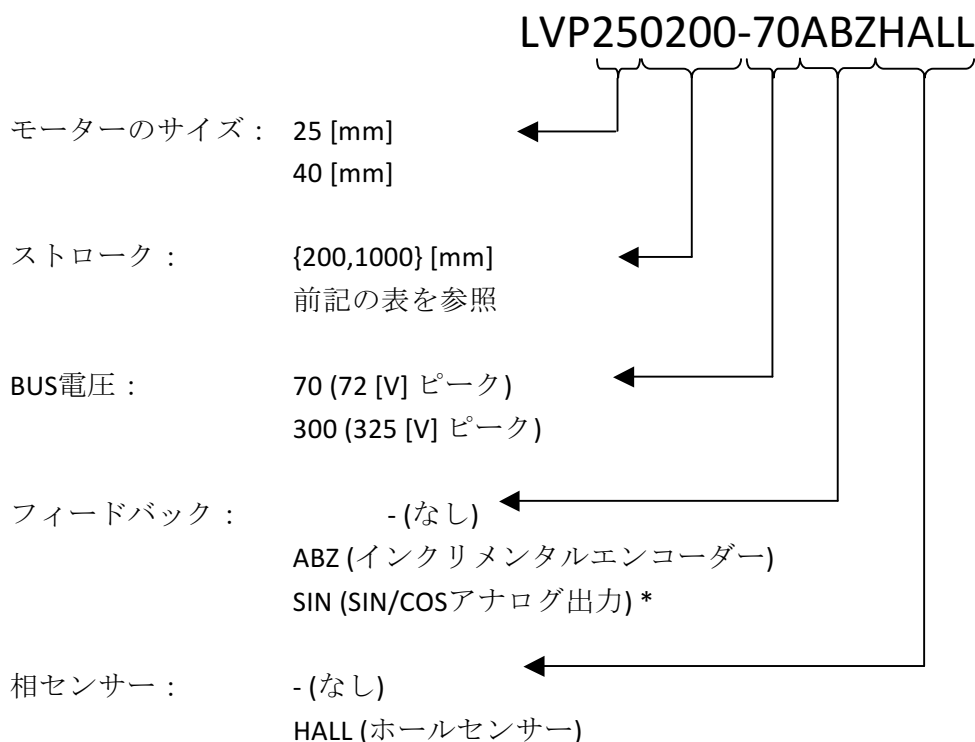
LVP250200-70ABZHALL

モーターのサイズ： 25 [mm]
40 [mm]

ストローク： {200,1000} [mm]
前記の表を参照

BUS電圧： 70 (72 [V] ピーク)
300 (325 [V] ピーク)

フィードバック： - (なし)
ABZ (インクリメンタルエンコーダー)
SIN (SIN/COSアナログ出力) *

相センサー： - (なし)
HALL (ホールセンサー)